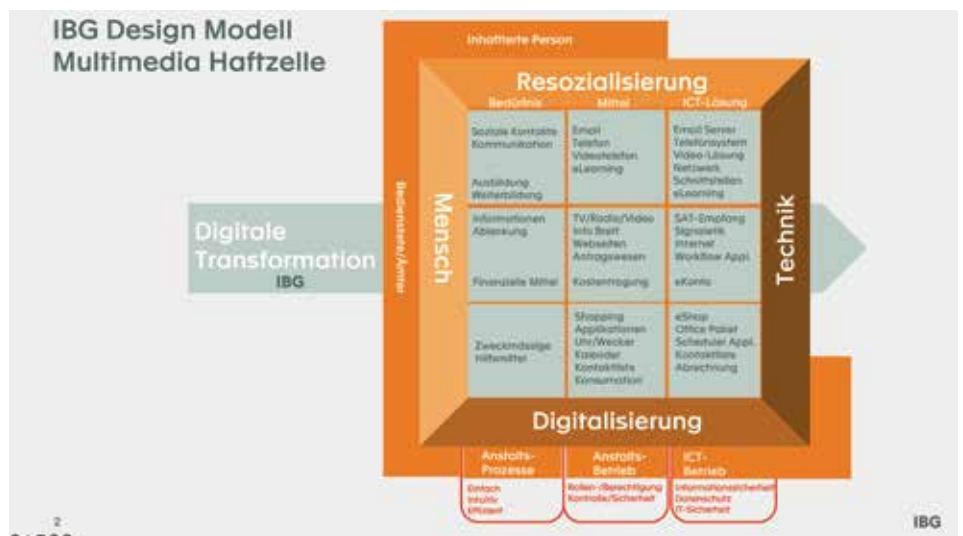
IBG Design Modell
Multimedia Haftzelle

Inhaftierte Person

Resozialisierung

Bedürfnis | Mittel | ICT-Lösung

| Bedürfnis | Mittel | ICT-Lösung |
|---|---|---|
| Soziale Kontakte Kommunikation Ausbildung Weiterbildung | Email Telefon Videotelefon eLearning | Email Server Telefonsystem Video-Lösung Netzwerk Schnittstellen eLearning |
| Informationen Ablenkung Finanzielle Mittel | TV/Radio/Video Info Board Webseiten Antragswesen Kostentragung | SAT-Empfang Signalisierung Internet Workflow Appl. eKonto |
| Zweckmässige Hilfsmittel | Shopping Applikationen Uhr/Wecker Kalender Kontaktliste Konsumation | eShop Office Paket Scheduler Appl. Kontaktliste Abrechnung |

Digitale Transformation
IBG

Bedienstete/Ämter

Mensch

Technik

Digitalisierung

Anstalts-Prozesse
Einfach
Intuitiv
Effizient

Anstalts-Betrieb
Rollen-/Berechtigung
Kontrolle/Sicherheit

ICT-Betrieb
Informationssicherheit
Datenschutz
IT-Sicherheit

2

IBG